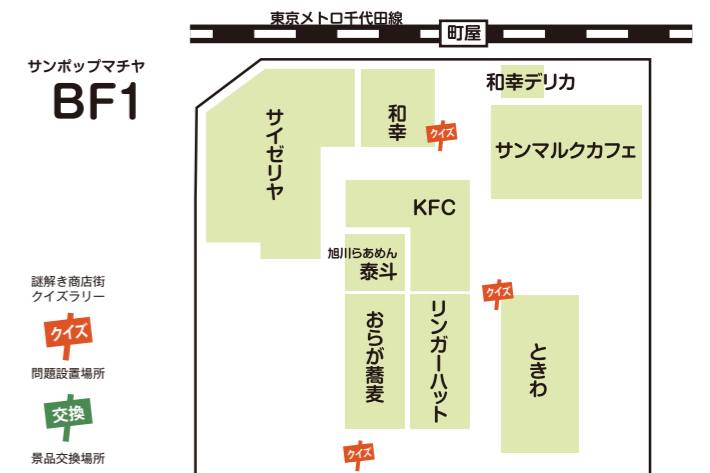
東京メトロ千代田線
町屋
サンポップマチヤ
BF1
サイゼリヤ
和幸
クイズ
和幸デリカ
サンマルクカフェ
KFC
旭川らあめん
泰斗
クイズ
おらが蕎麦
リンガーハット
ときわ
クイズ
謎解き商店街
クイズラリー
クイズ
問題設置場所
交換
景品交換場所